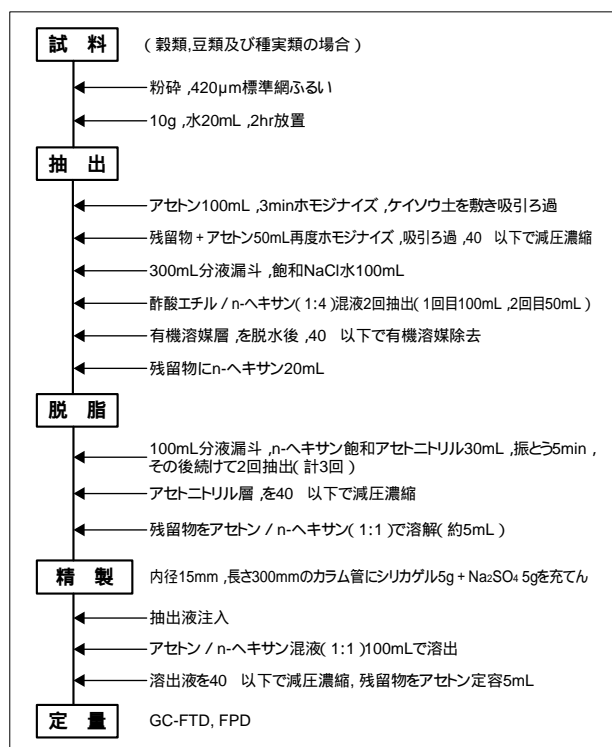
試 料 （穀類,豆類及び種実類の場合）

粉砕 ,420μm標準網ふるい

10g ,水20mL ,2hr放置

抽 出

アセトン100mL ,3minホモジナイズ ,ケイソウ土を敷き吸引ろ過

残留物＋アセトン50mL再度ホモジナイズ ,吸引ろ過 ,40 以下で減圧濃縮

300mL分液漏斗 ,飽和NaCl水100mL

酢酸エチル / n-ヘキサン( 1:4 )混液2回抽出( 1回目100mL ,2回目50mL )

有機溶媒層 ,を脱水後 ,40 以下で有機溶媒除去

残留物にn-ヘキサン20mL

脱 脂

100mL分液漏斗 ,n-ヘキサン飽和アセトニトリル30mL ,振とう5min ,その後続けて2回抽出( 計3回 )

アセトニトリル層 ,を40 以下で減圧濃縮

残留物をアセトン / n-ヘキサン( 1:1 )で溶解( 約5mL )

精 製 内径15mm ,長さ300mmのカラム管にシリカゲル5g + $Na_2SO_4$ 5gを充てん

抽出液注入

アセトン / n-ヘキサン混液( 1:1 )100mLで溶出

溶出液を40 以下で減圧濃縮, 残留物をアセトン定容5mL

定 量 GC-FTD, FPD